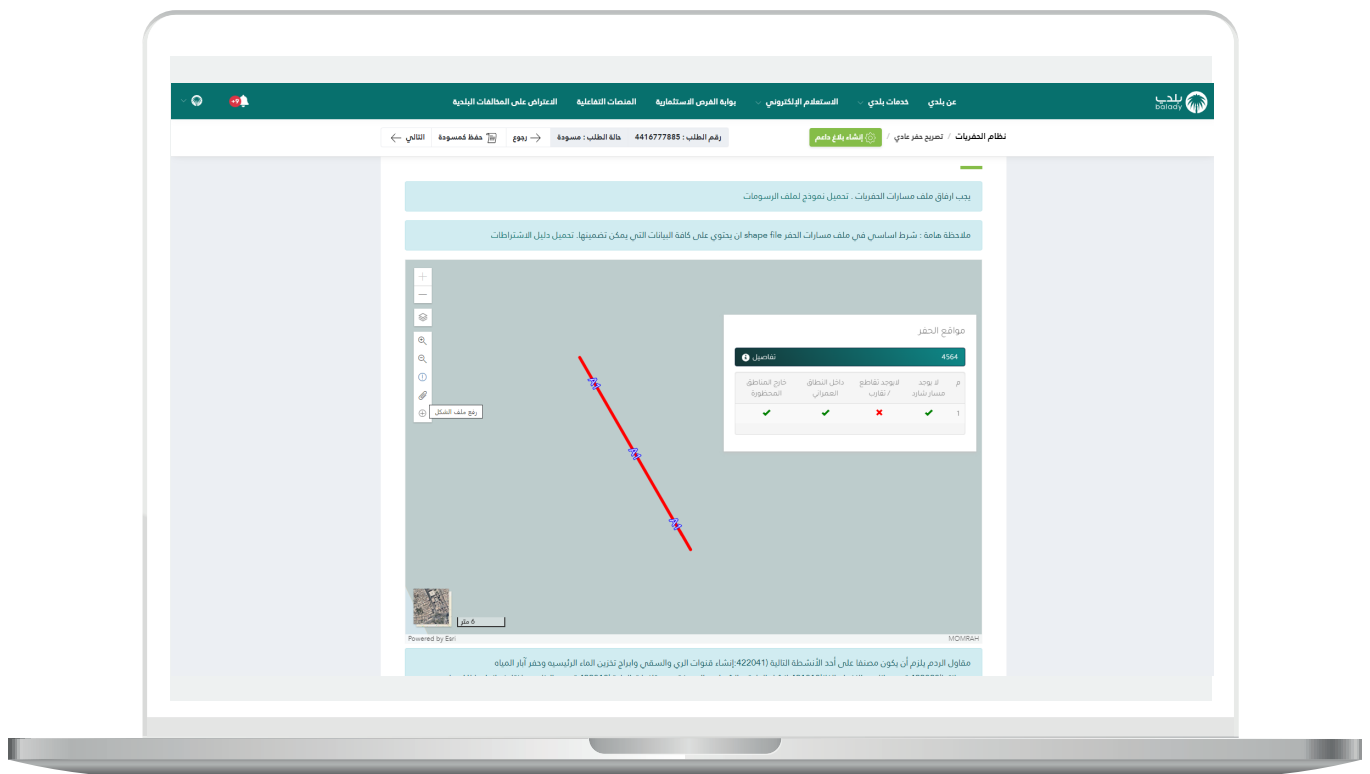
بلدي balady

عن بلدي خدمات بلدي الاستعلام الإلكتروني بوابة الفرص الاستثمارية المنصات التفاعلية الاعتراض على المخالفات البلدية

+9

نظام الحفريات / تصريح حفر عادي / إنشاء بلاغ داعم

رقم الطلب : 4416777885 حالة الطلب : مسودة رجوع حفظ كمسودة التالي

يجب ارفاق ملف مسارات الحفريات . تحميل نموذج لملف الرسومات

ملاحظة هامة : شرط اساسي في ملف مسارات الحفر shape file ان يحتوي على كافة البيانات التي يمكن تضمينها. تحميل دليل الاشتراطات

رفع ملف الشكل

مواقع الحفر

4564 تفاصيل

| م | لا يوجد مسار شايد | لايوجد تقاطع / تقارب | داخل النطاق العمراني | خارج المناطق المحظورة |
|---|---|---|---|---|
| 1 | ✔ | ✖ | ✔ | ✔ |

6 متر

Powered by Esri

MOMRAH

مقاول الردم يلزم أن يكون مصنفا على أحد الأنشطة التالية (422041:إنشاء قنوات الري والسقي وابراج تخزين الماء الرئيسيه وحفر آبار المياه